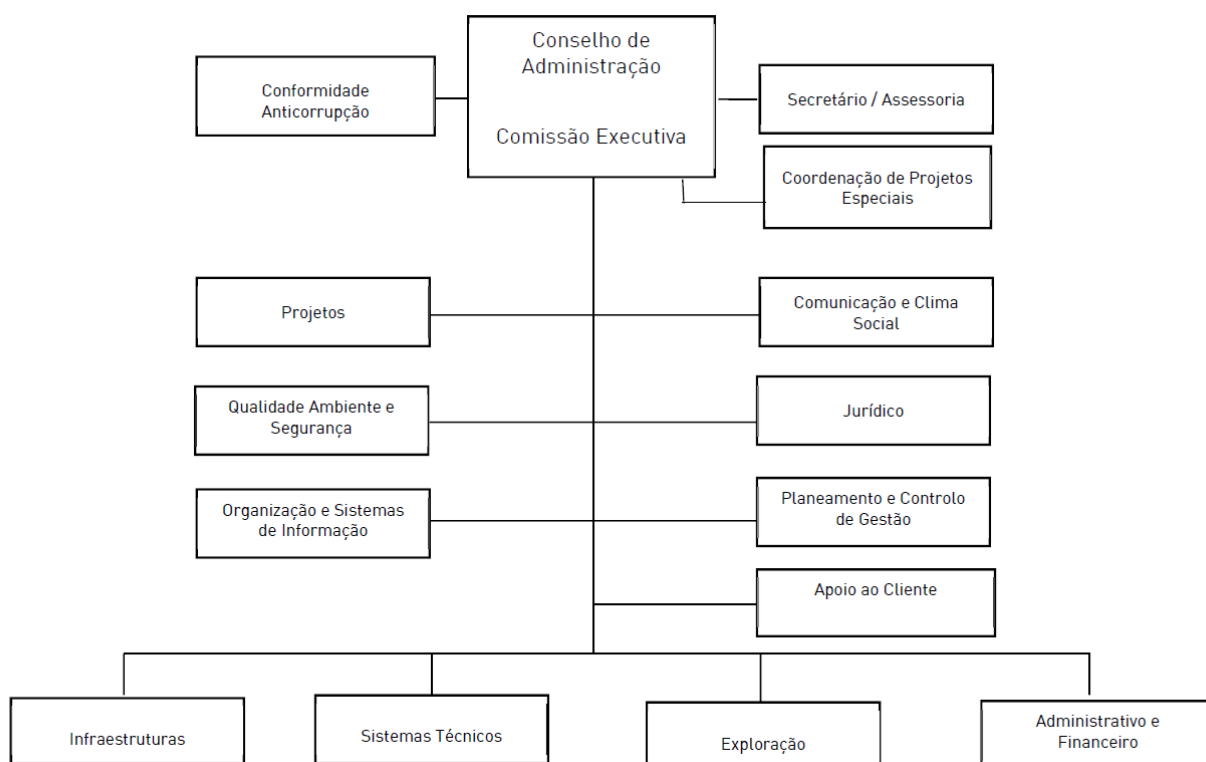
Conselho de Administração

Comissão Executiva

Conformidade Anticorrupção

Secretário / Assessoria

Coordenação de Projetos Especiais

Projetos

Comunicação e Clima Social

Qualidade Ambiente e Segurança

Jurídico

Organização e Sistemas de Informação

Planeamento e Controlo de Gestão

Apoio ao Cliente

Infraestruturas

Sistemas Técnicos

Exploração

Administrativo e Financeiro